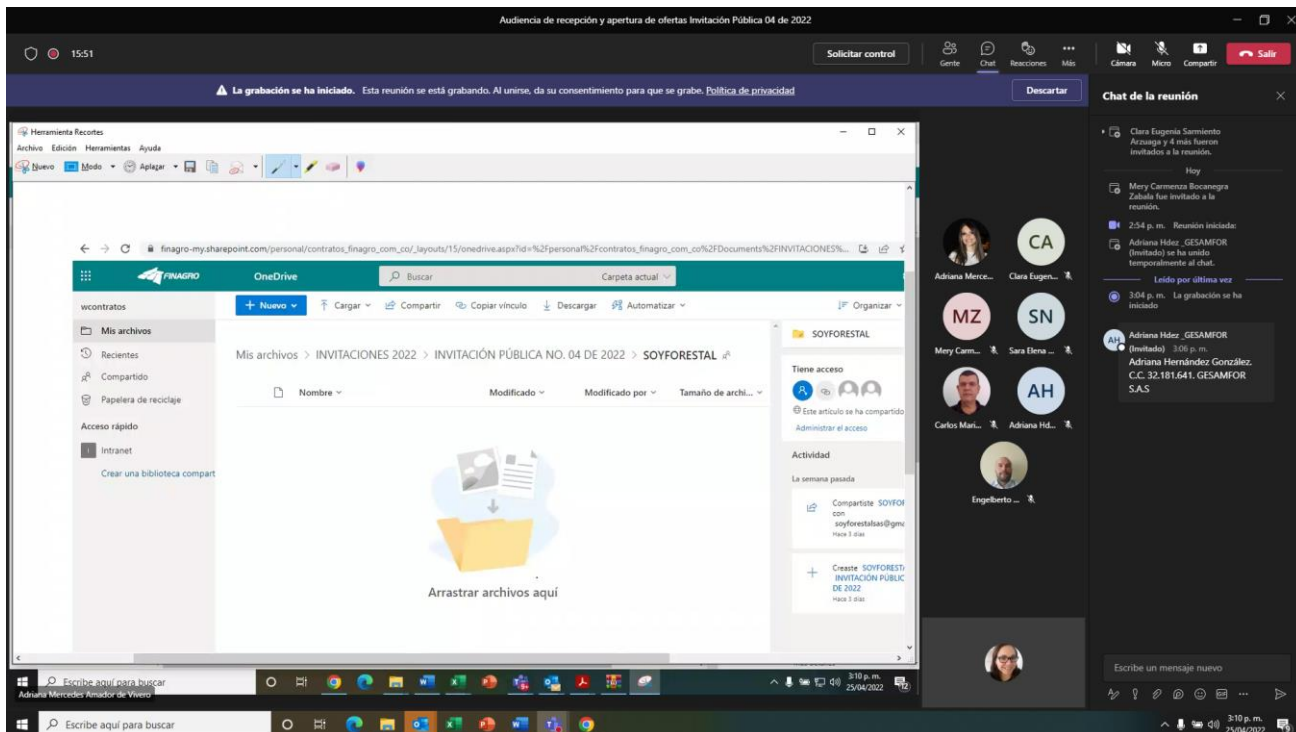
Audiencia de recepción y apertura de ofertas Invitación Pública 04 de 2022

15:51

Solicitar control

Gente Chat Reacciones Más

Cámara Micro Compartir Salir

La grabación se ha iniciado. Esta reunión se está grabando. Al unirse, da su consentimiento para que se grabe. Política de privacidad

Descartar

Chat de la reunión

Clara Eugenia Sarmiento Arzuaga y 4 más fueron invitados a la reunión.

Hoy

Mery Carmenza Bocanegra Zabala fue invitado a la reunión.

2:54 p. m. Reunión iniciada:

Adriana Hdez _GESAMFOR (Invitado) se ha unido temporalmente al chat.

Leído por última vez

3:04 p. m. La grabación se ha iniciado

Adriana Hdez _GESAMFOR (Invitado) 3:06 p. m.
Adriana Hernández González. C.C. 32.181.641. GESAMFOR S.A.S

Escribe un mensaje nuevo

Herramienta Recortes
Archivo Edición Herramientas Ayuda
Nuevo Modo Aplazar

finagro-my.sharepoint.com/personal/contratos_finagro_com_co/_layouts/15/onedrive.aspx?id=%2Fpersonal%2Fcontratos_finagro_com_co%2FDocuments%2FINVITACIONES%...

FINAGRO OneDrive Buscar Carpeta actual

wcontratos
Mis archivos
Recientes
Compartido
Papelera de reciclaje
Acceso rápido
Intranet
Crear una biblioteca compart

+ Nuevo Cargar Compartir Copiar vínculo Descargar Automatizar Organizar

Mis archivos > INVITACIONES 2022 > INVITACIÓN PÚBLICA NO. 04 DE 2022 > SOYFORESTAL

Nombre Modificado Modificado por Tamaño de archi...

Arrastrar archivos aquí

SOYFORESTAL
Tiene acceso
Este artículo se ha compartido
Administrar el acceso
Actividad
La semana pasada
Compartiste SOYFOF con soyforestalsas@gm Hace 3 días
Creaste SOYFOREST/ INVITACIÓN PÚBLIC DE 2022 Hace 3 días

CA MZ SN AH

Adriana Merce... Clara Eugen... Mery Carm... Sara Elena ... Carlos Mari... Adriana Hd... Engelberto ...

Escribe aquí para buscar
Adriana Mercedes Amador de Vivero
3:10 p. m. 25/04/2022

Escribe aquí para buscar
3:10 p. m. 25/04/2022